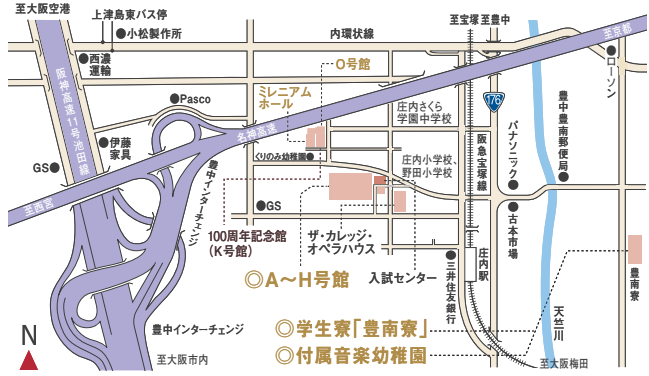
至大阪空港
上津島東バス停
小松製作所
西濃運輸
内環状線
至宝塚
至豊中
至京都
ローソン
O号館
阪神高速11号池田線
Pasco
ミレニアムホール
176
庄内さくら学園中学校
豊中豊南郵便局
伊藤家具
名神高速
くりのみ幼稚園
庄内小学校、野田小学校
阪急宝塚線
パナソニック
GS
豊中インターチェンジ
GS
古本市場
至西宮
ザ・カレッジ・オペラハウス
100周年記念館（K号館）
庄内駅
三井住友銀行
◎A～H号館
入試センター
豊南寮
天竺川
◎学生寮「豊南寮」
N
豊中インターチェンジ
◎付属音楽幼稚園
至大阪市内
至大阪梅田